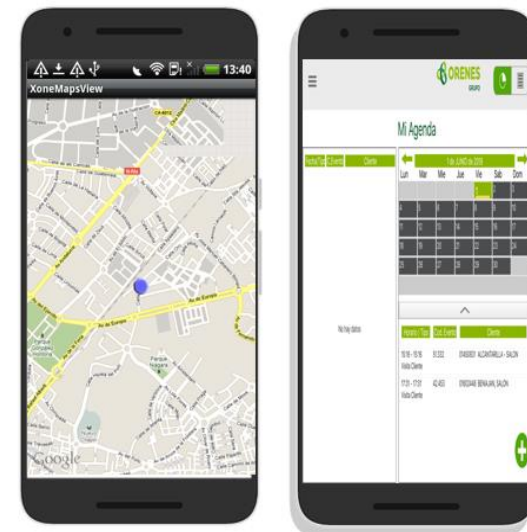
13:40
XoneMapsView
Av de Europa
Google

ORENES
GRUPO
Mi Agenda
Fecha/Tipo
Cd. Evento
Cliente
1 de JUNIO de 2016
Lun
Mar
Mie
Jue
Vie
Sab
Dom
No hay datos
Horario / Tipo
Cod. Evento
Cliente
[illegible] ALCANTARILLA - SALON
Visita Cliente
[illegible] BENAJAN, SALON
Visita Cliente